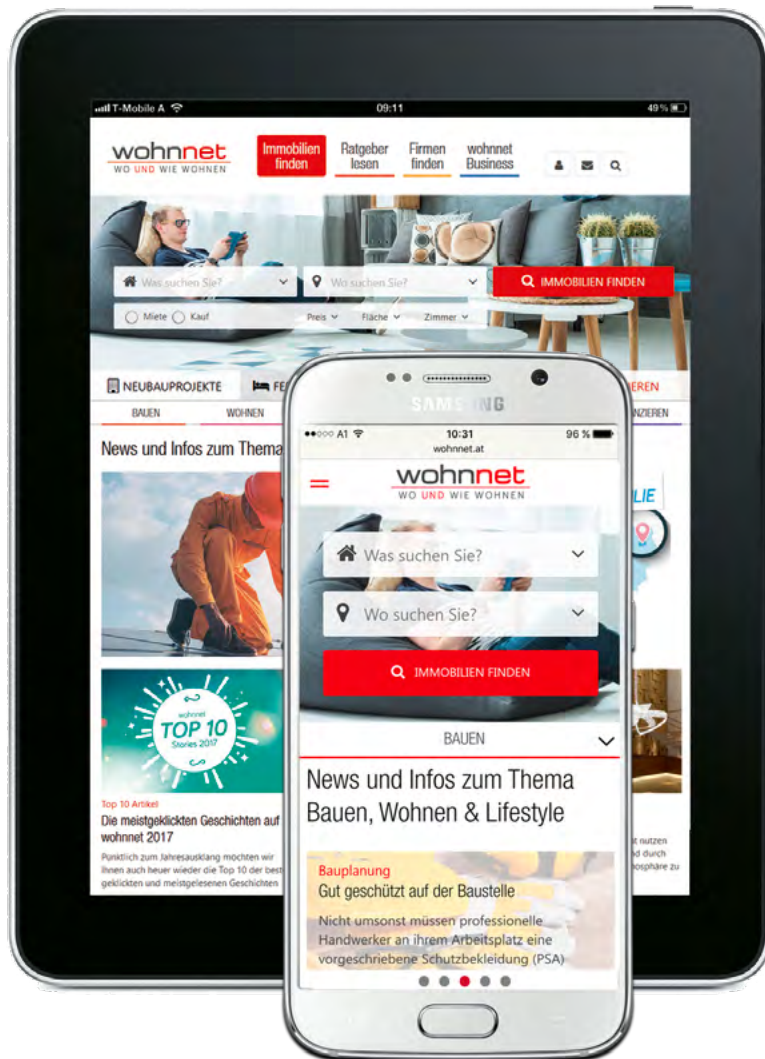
T-Mobile A 09:11 49 %

wohnnet
WO UND WIE WOHNEN

Immobilien finden
Ratgeber lesen
Firmen finden
wohnnet Business

Was suchen Sie?
Wo suchen Sie?
IMMOBILIEN FINDEN
Miete Kauf
Preis
Fläche
Zimmer

NEUBAUPROJEKTE
FE
IEREN
BAUEN
WOHNEN
NZIEREN

News und Infos zum Thema

wohnnet
TOP 10
Stories 2017

Top 10 Artikel
Die meistgeklickten Geschichten auf wohnnet 2017
Pünktlich zum Jahresausklang möchten wir Ihnen auch heuer wieder die Top 10 der best geklickten und meistgelesenen Geschichten

LIE

t nutzen
ad durch
osphäre zu

SAMSUNG

A1 10:31 96 %
wohnnet.at

wohnnet
WO UND WIE WOHNEN

Was suchen Sie?
Wo suchen Sie?
IMMOBILIEN FINDEN

BAUEN

News und Infos zum Thema Bauen, Wohnen & Lifestyle

Bauplanung
Gut geschützt auf der Baustelle
Nicht umsonst müssen professionelle Handwerker an ihrem Arbeitsplatz eine vorgeschriebene Schutzbekleidung (PSA)